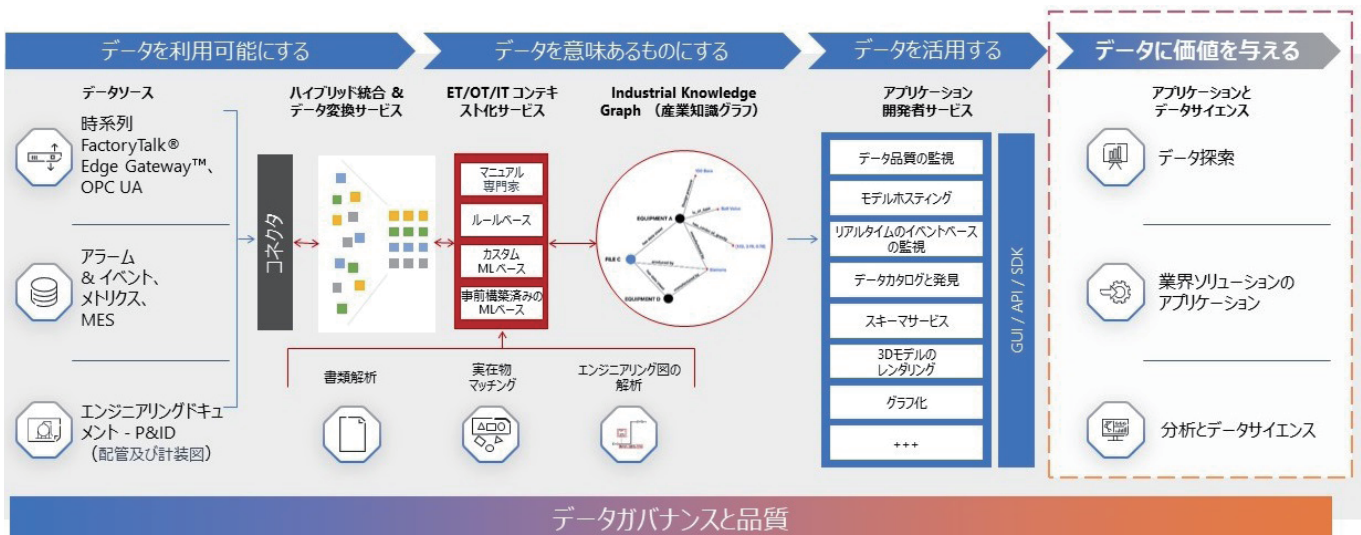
データを利用可能にする

データを意味あるものにする

データを活用する

データに価値を与える

データソース

時系列 FactoryTalk® Edge Gateway™、OPC UA

アラーム & イベント、メトリクス、MES

エンジニアリングドキュメント - P&ID（配管及び計装図）

ハイブリッド統合 & データ変換サービス

コネクタ

ET/OT/IT コンテキスト化サービス

マニュアル 専門家

ルールベース

カスタム MLベース

事前構築済みの MLベース

Industrial Knowledge Graph （産業知識グラフ）

EQUIPMENT A

FILE C

EQUIPMENT D

書類解析

実在物 マッチング

エンジニアリング図の 解析

アプリケーション 開発者サービス

データ品質の監視

モデルホスティング

リアルタイムのイベントベースの監視

データカタログと発見

スキーマサービス

3Dモデルの レンダリング

グラフ化

+++

GUI / API / SDK

アプリケーションと データサイエンス

データ探索

業界ソリューションの アプリケーション

分析とデータサイエンス

データガバナンスと品質